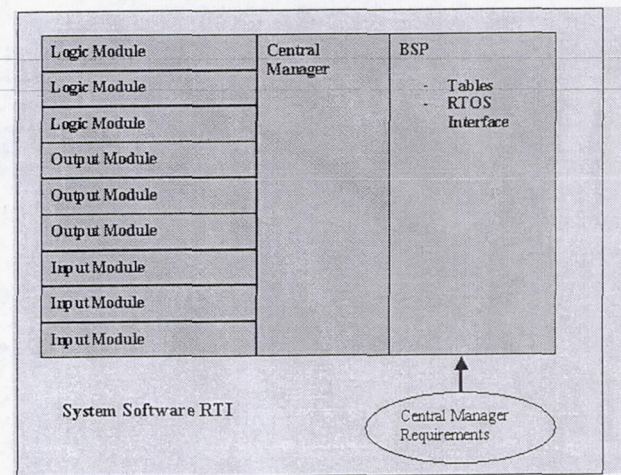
Logic Module
Logic Module
Logic Module
Output Module
Output Module
Output Module
Input Module
Input Module
Input Module

Central Manager

BSP
- Tables
- RTOS Interface

System Software RTI

Central Manager Requirements